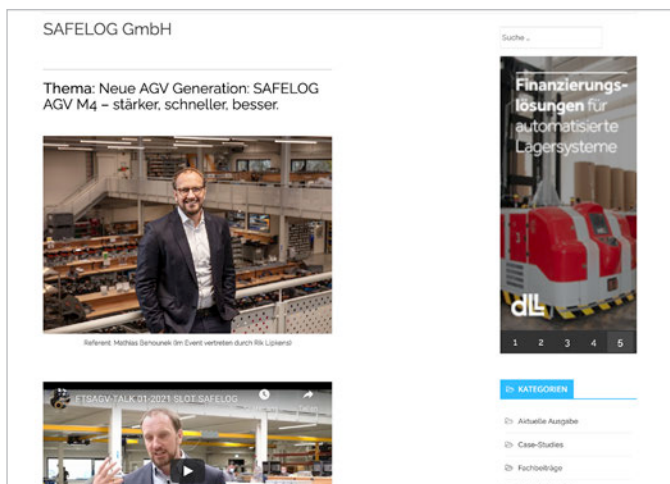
SAFELOG GmbH

Thema: Neue AGV Generation: SAFELOG AGV M4 – stärker, schneller, besser.

Referent: Mathias Behounek (im Event vertreten durch Rik Lipkens)

ETSAGV-TALK 01-2021 SLOT SAFELOG

Suche ...

Finanzierungslösungen für automatisierte Lagersysteme

dll

1 2 3 4 5

KATEGORIEN

Aktuelle Ausgabe

Case-Studies

Fachbeiträge